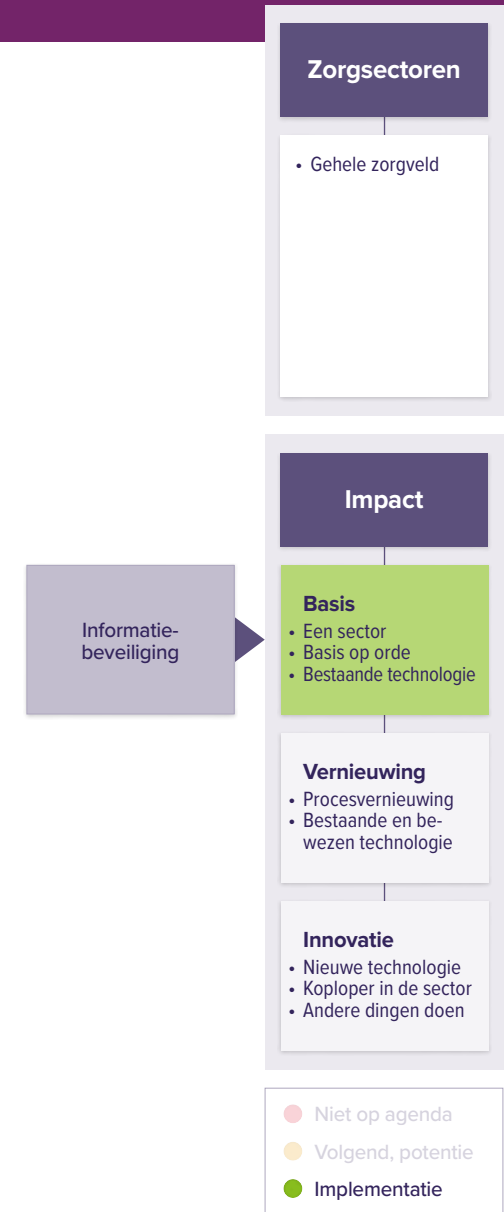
Zorgsectoren

• Gehele zorgveld

Impact

Informatiebeveiliging

Basis
• Een sector
• Basis op orde
• Bestaande technologie

Vernieuwing
• Procesvernieuwing
• Bestaande en bewezen technologie

Innovatie
• Nieuwe technologie
• Koploper in de sector
• Andere dingen doen

Niet op agenda
Volgend, potentie
Implementatie